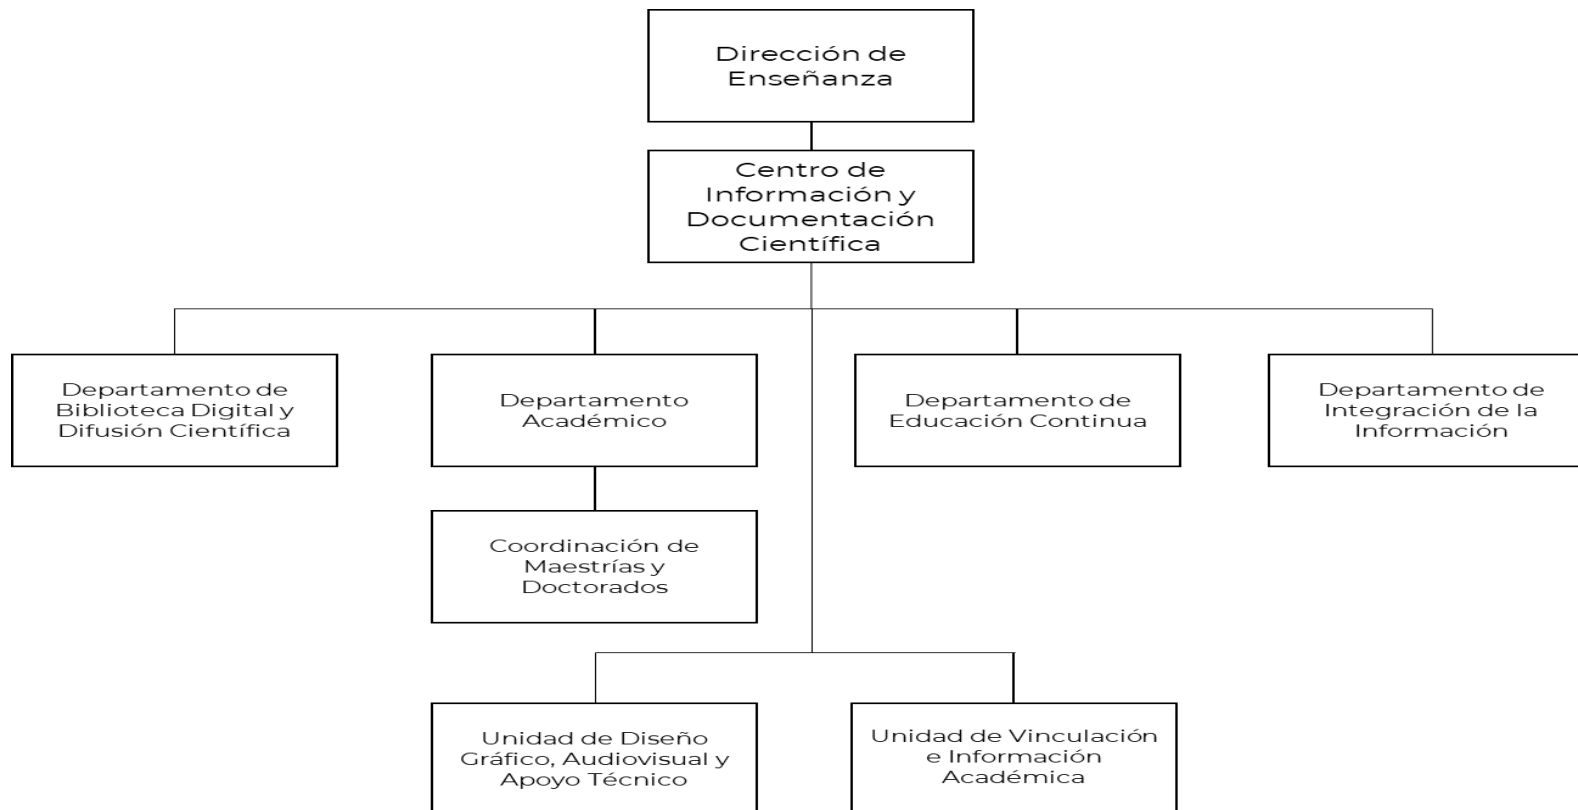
Dirección de Enseñanza

Centro de Información y Documentación Científica

Departamento de Biblioteca Digital y Difusión Científica

Departamento Académico

Coordinación de Maestrías y Doctorados

Departamento de Educación Continua

Departamento de Integración de la Información

Unidad de Diseño Gráfico, Audiovisual y Apoyo Técnico

Unidad de Vinculación e Información Académica